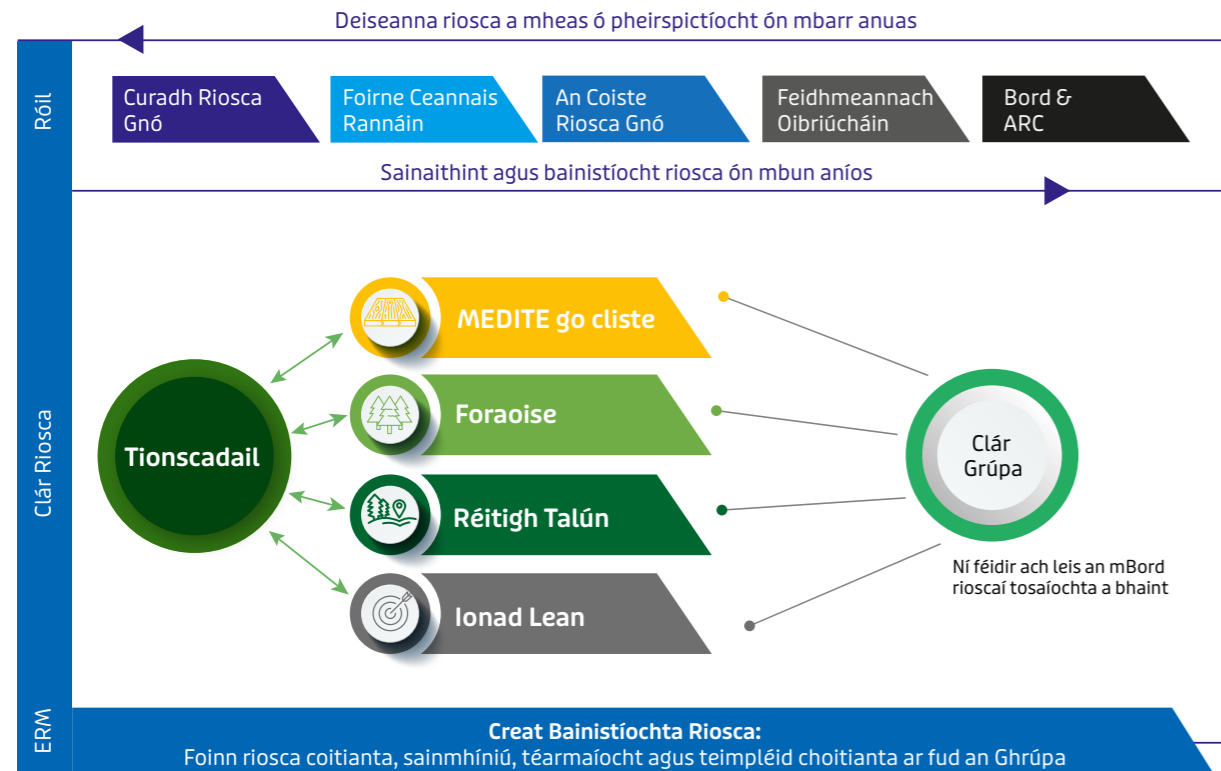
Deiseanna riosca a mheas ó pheirspictíocht ón mbarr anuas

Róil

Curadh Riosca Gnó

Foirne Ceannais Rannáin

An Coiste Riosca Gnó

Feidhmeannach Oibriúcháin

Bord & ARC

Sainaithint agus bainistíocht riosca ón mbun aníos

Clár Riosca

Tionscadail

MEDITE go cliste

Foraoise

Réitigh Talún

Ionad Lean

Clár Grúpa

Ní féidir ach leis an mBord rioscaí tosaíochta a bhaint

ERM

Creat Bainistíochta Riosca:
Foinn riosca coitianta, sainmhíniú, téarmaíocht agus teimpléid choitianta ar fud an Ghrúpa